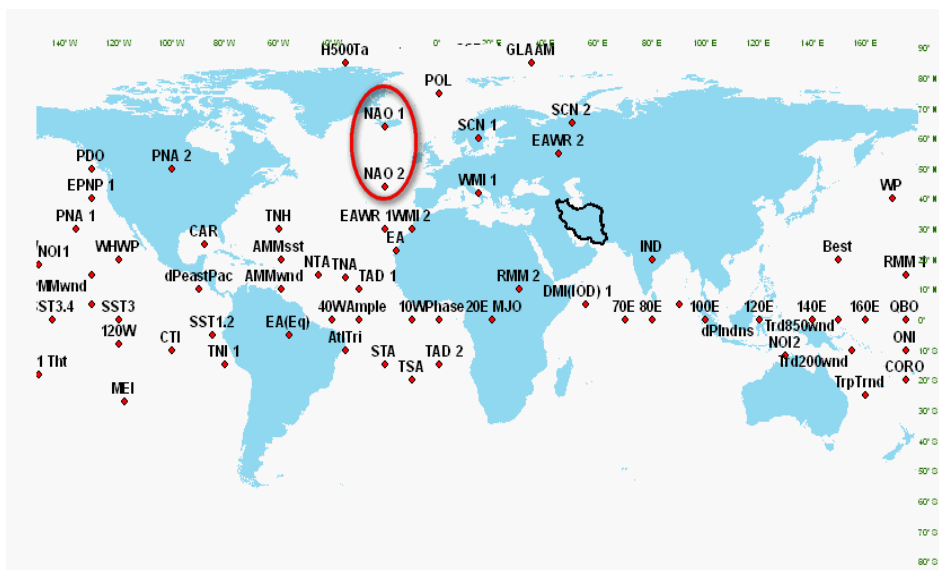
140° W 120° W 100° W 80° W 60° W 0° 60° E 80° E 100° E 120° E 140° E 160° E

90° N
80° N
70° N
60° N
50° N
40° N
30° N
20° N
10° N
0°
10° S
20° S
30° S
40° S
50° S
60° S
70° S
80° S

H500Ta
GLAAM
POL
NAO 1
SCN 2
SCN 1
EAWR 2
PDO
PNA 2
NAO 2
EPNP 1
WMI 1
WP
PNA 1
TNH
EAWR 1
WMI 2
NOI1
WHWP
CAR
EA
AMMsst
IND
Best
RMM 1
MMwnd
dPeastPac
AMMwnd
NTA
TNA
TAD 1
RMM 2
SST3.4
SST3
40WAmple
10WPhase
20E MJO
DMI(IOD) 1
70E
80E
100E
120E
140E
160E
QBO
120W
CTI
SST1.2
EA(Eq)
AtlTri
dPIndns
Trd850Wnd
NOI2
ONI
1 Tht
TNI 1
STA
TAD 2
TSA
Trd200wnd
MEI
TrpTrnd
CORO